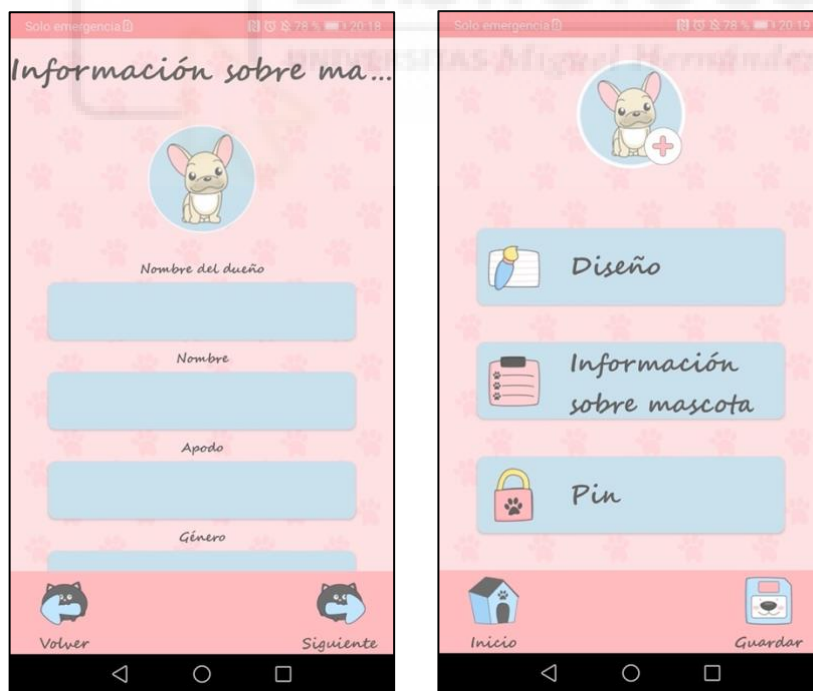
Solo emergencia 78 % 20:18

Información sobre ma...

Nombre del dueño

Nombre

Apodo

Género

Volver

Siguiente

Solo emergencia 78 % 20:19

UNIVERSITAS Miguel Hernández

Diseño

Información sobre mascota

Pin

Inicio

Guardar